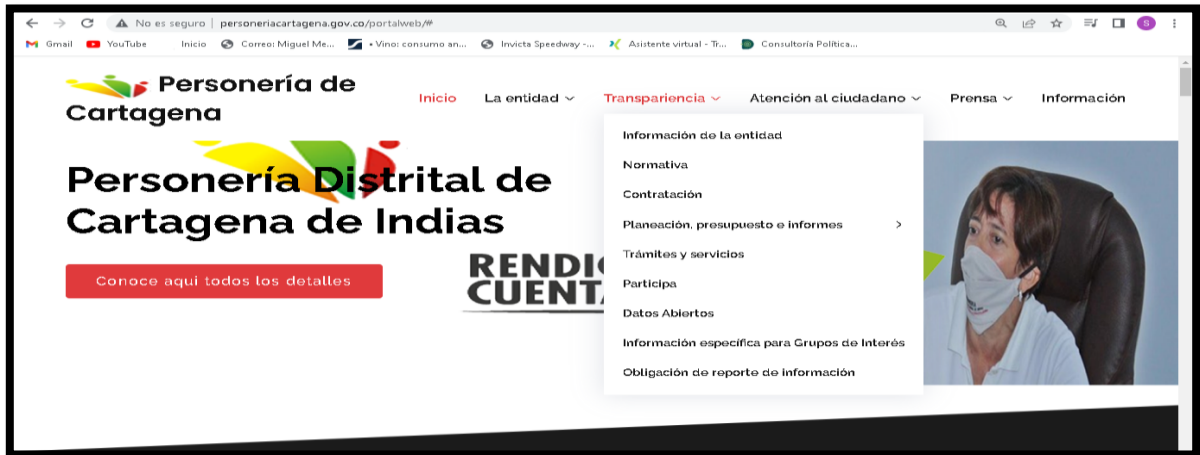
No es seguro | personeriacartagena.gov.co/portalweb/#

Gmail YouTube Inicio Correo: Miguel Me... • Vino: consumo an... Invicta Speedway -... Asistente virtual - Tr... Consultoría Política...

Personería de Cartagena

Inicio La entidad Transpariencia Atención al ciudadano Prensa Información

Información de la entidad
Normativa
Contratación
Planeación, presupuesto e informes
Trámites y servicios
Participa
Datos Abiertos
Información específica para Grupos de Interés
Obligación de reporte de información

Personería Distrital de Cartagena de Indias

Conoce aqui todos los detalles

RENDIC
CUENT